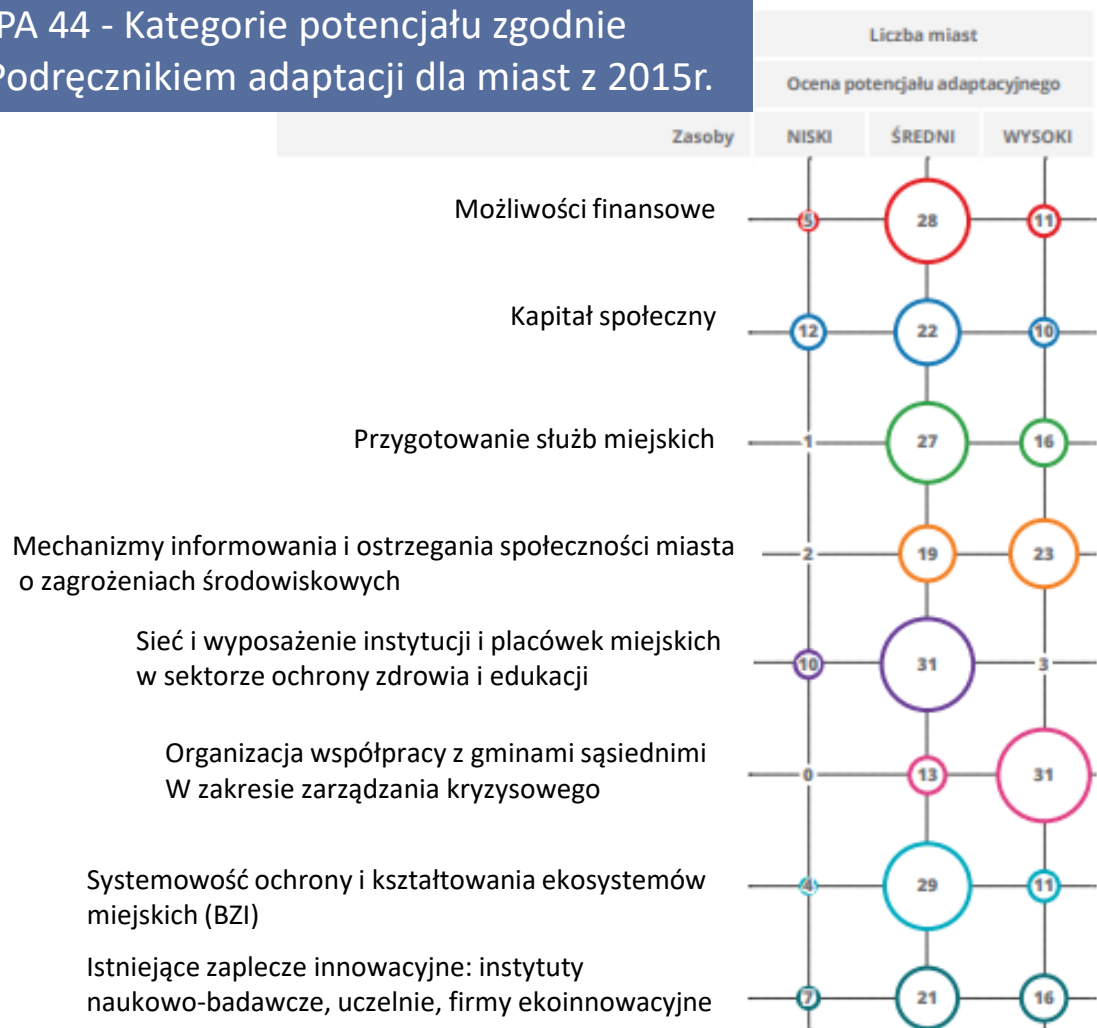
PA 44 - Kategorie potencjału zgodnie Podręcznikiem adaptacji dla miast z 2015r.

Liczba miast

Ocena potencjału adaptacyjnego

| Zasoby | NISKI | ŚREDNI | WYSOKI |
|---|---|---|---|
| Możliwości finansowe | 5 | 28 | 11 |
| Kapitał społeczny | 12 | 22 | 10 |
| Przygotowanie służb miejskich | 1 | 27 | 16 |
| Mechanizmy informowania i ostrzegania społeczności miasta o zagrożeniach środowiskowych | 2 | 19 | 23 |
| Sieć i wyposażenie instytucji i placówek miejskich w sektorze ochrony zdrowia i edukacji | 10 | 31 | 3 |
| Organizacja współpracy z gminami sąsiednimi W zakresie zarządzania kryzysowego | 0 | 13 | 31 |
| Systemowość ochrony i kształtowania ekosystemów miejskich (BZI) | 4 | 29 | 11 |
| Istniejące zaplecze innowacyjne: instytuty naukowo-badawcze, uczelnie, firmy ekoinnowacyjne | 7 | 21 | 16 |